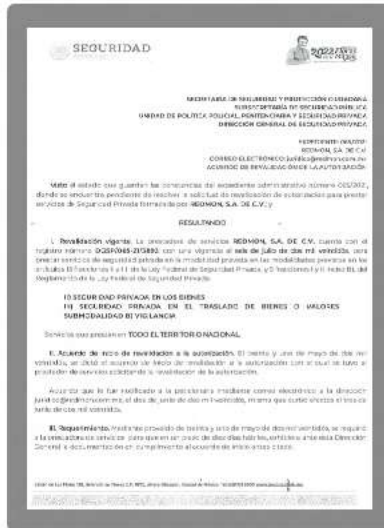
SEGURIDAD

2022 Año de Ricardo Flores Magón

SECRETARÍA DE SEGURIDAD Y PROTECCIÓN CIUDADANA
SUBSECRETARÍA DE SEGURIDAD PÚBLICA
UNIDAD DE POLÍTICA POLICIAL, PENITENCIARIA Y SEGURIDAD PRIVADA
DIRECCIÓN GENERAL DE SEGURIDAD PRIVADA

EXPEDIENTE: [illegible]
REDMON, S.A. DE C.V.
CORREO ELECTRÓNICO: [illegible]@redmon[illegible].mx
ACUERDO DE REVALIDACIÓN DE LA AUTORIZACIÓN

Visto el estado que guardan las constancias del expediente administrativo número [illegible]/2022, donde se encuentra pendiente de resolver la solicitud de revalidación de autorización para prestar servicios de Seguridad Privada formulada por REDMON, S.A. DE C.V.; y

RESULTANDO

I. Revalidación vigente. La prestadora de servicios REDMON, S.A. DE C.V. cuenta con el folio número DGSP/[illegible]-21/3892, con una vigencia al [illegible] de julio de dos mil veintidós, para prestar servicios de seguridad privada en la modalidad prevista en las modalidades previstas en los artículos 15 fracciones I y II de la Ley Federal de Seguridad Privada y 5 fracciones I y II inciso B), del Reglamento de la Ley Federal de Seguridad Privada:

I) SEGURIDAD PRIVADA EN LOS BIENES
II) SEGURIDAD PRIVADA EN EL TRASLADO DE BIENES O VALORES SUBMODALIDAD DE VIGILANCIA

Servicios que prestará en TODO EL TERRITORIO NACIONAL.

II. Acuerdo de inicio de revalidación a la autorización. El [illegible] y uno de mayo de dos mil veintidós, se dictó el acuerdo de inicio de revalidación a la autorización con el cual se tuvo a prestador de servicios solicitando la revalidación de la autorización.

Acuerdo que le fue notificado a la peticionaria mediante correo electrónico a la dirección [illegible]@redmon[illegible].mx, el día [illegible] de junio de dos mil veintidós, mismo que surtió efectos el tres de junio de dos mil veintidós.

III. Requerimiento. Mediante proveído de treinta y uno de mayo de dos mil veintidós, se requirió a la prestadora de servicios para que en un plazo de diez días hábiles, exhibiera ante esta Dirección General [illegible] documentación en cumplimiento al acuerdo de inicio antes citado.

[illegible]